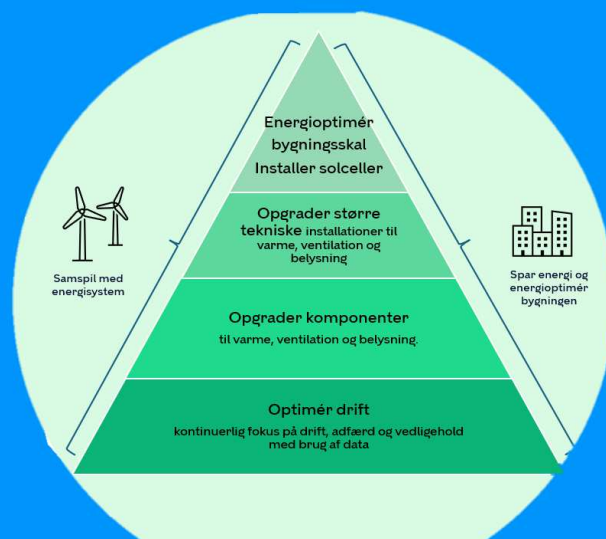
Energioptimér bygningsskal
Installer solceller

Opgrader større tekniske installationer til varme, ventilation og belysning

Opgrader komponenter
til varme, ventilation og belysning.

Optimér drift
kontinuerlig fokus på drift, adfærd og vedligehold med brug af data

Samspil med energisystem

Spar energi og energioptimér bygningen